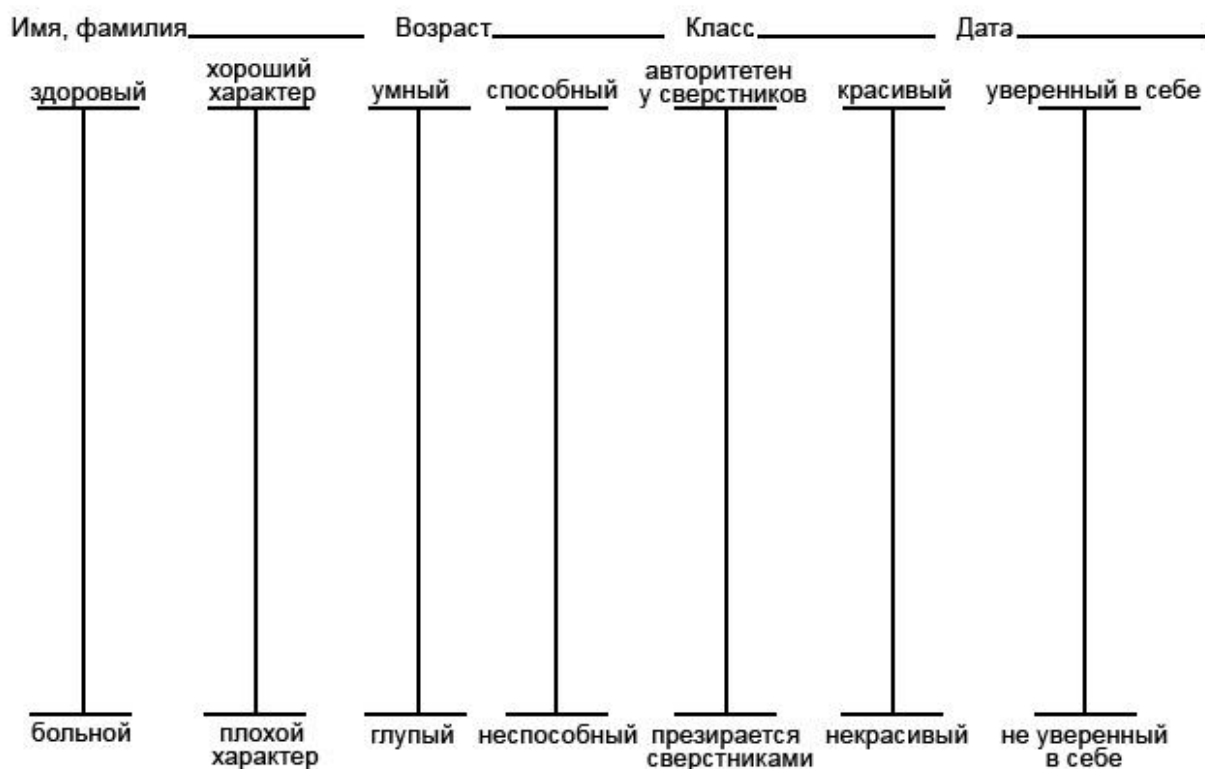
Имя, фамилия________ Возраст________ Класс________ Дата________

здоровый

хороший характер

умный

способный

авторитетен у сверстников

красивый

уверенный в себе

больной

плохой характер

глупый

неспособный

презирается сверстниками

некрасивый

не уверенный в себе